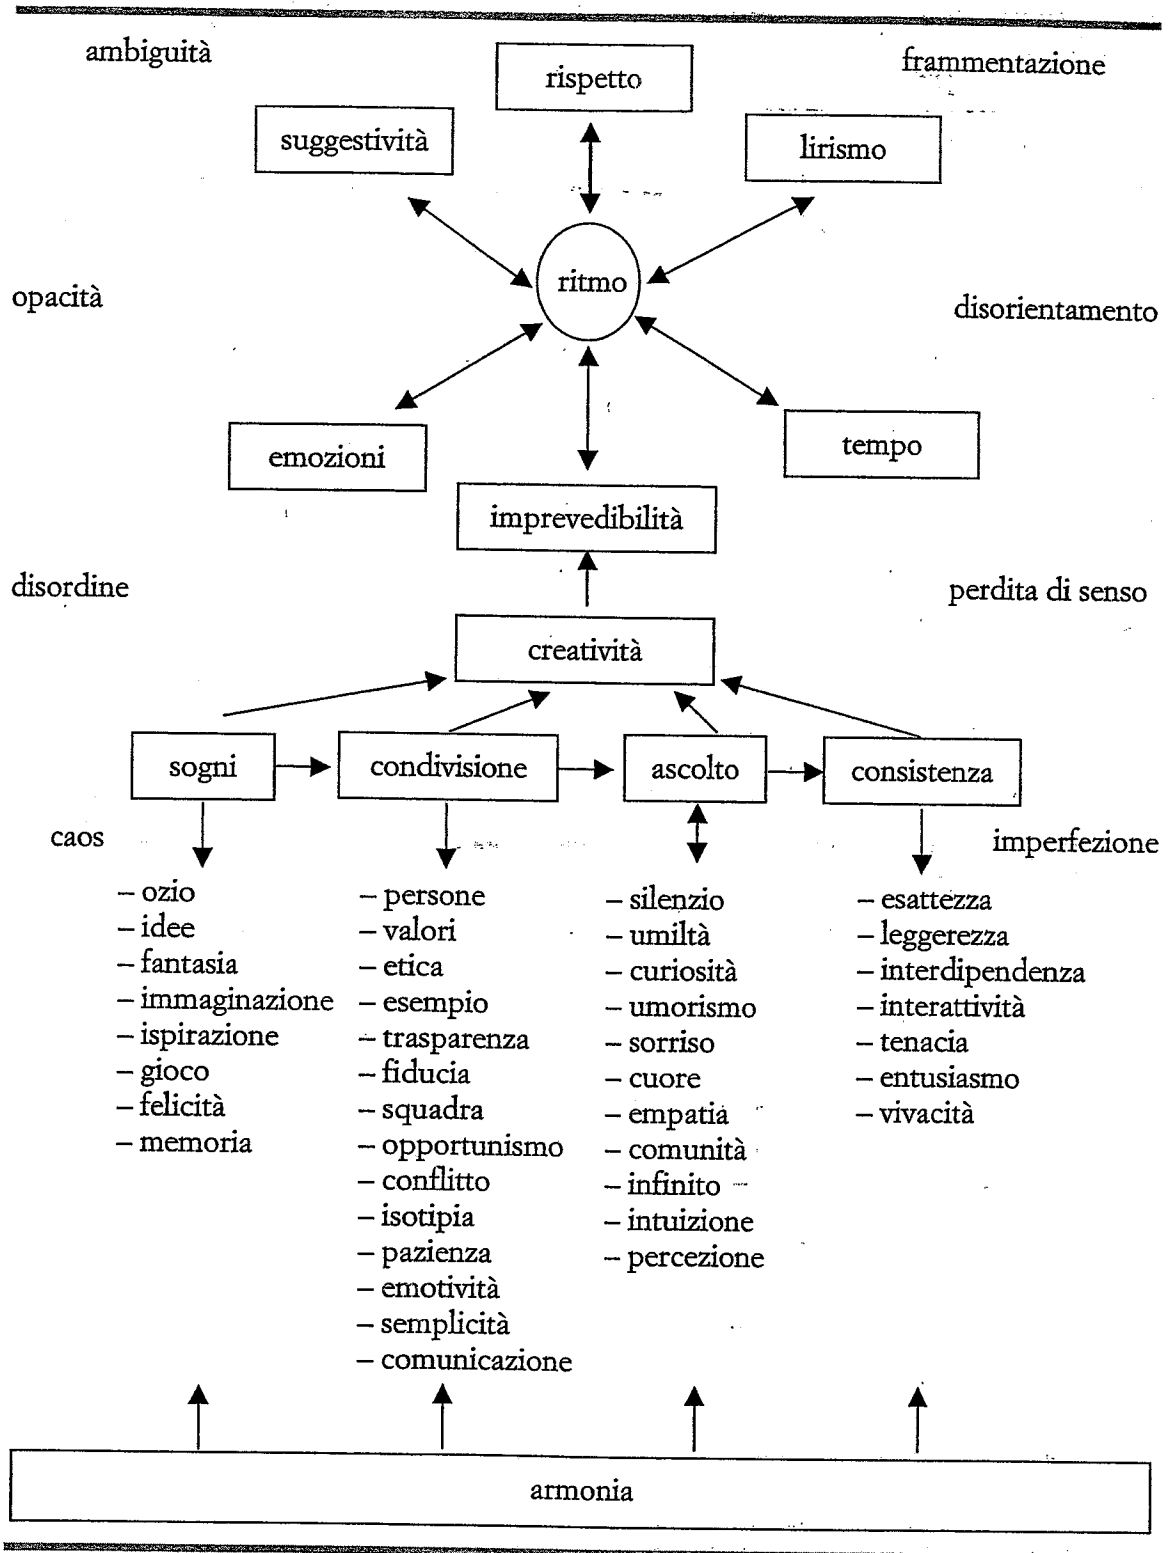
ambiguità

rispetto

frammentazione

suggestività

lirismo

opacità

ritmo

disorientamento

emozioni

tempo

imprevedibilità

disordine

perdita di senso

creatività

sogni

condivisione

ascolto

consistenza

caos

imperfezione

– ozio
– idee
– fantasia
– immaginazione
– ispirazione
– gioco
– felicità
– memoria

– persone
– valori
– etica
– esempio
– trasparenza
– fiducia
– squadra
– opportunismo
– conflitto
– isotipia
– pazienza
– emotività
– semplicità
– comunicazione

– silenzio
– umiltà
– curiosità
– umorismo
– sorriso
– cuore
– empatia
– comunità
– infinito
– intuizione
– percezione

– esattezza
– leggerezza
– interdipendenza
– interattività
– tenacia
– entusiasmo
– vivacità

armonia